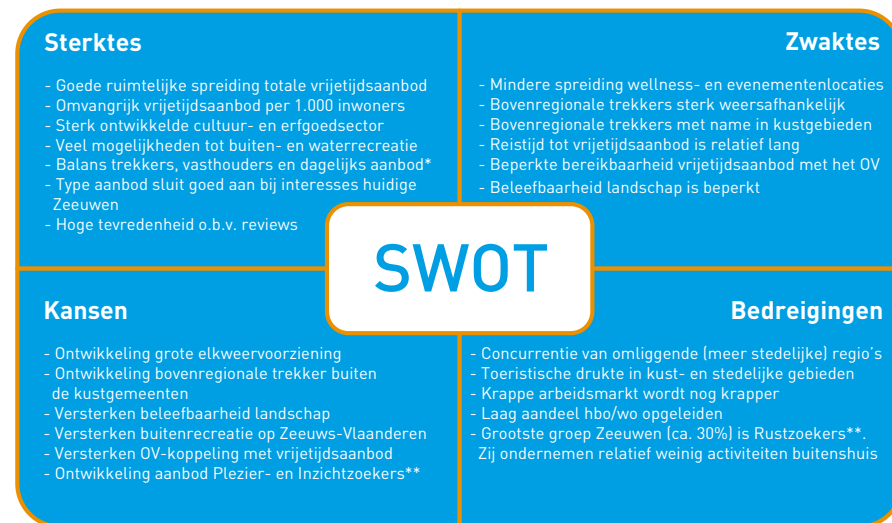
Sterktes

- Goede ruimtelijke spreiding totale vrijetijdsaanbod
- Omvangrijk vrijetijdsaanbod per 1.000 inwoners
- Sterk ontwikkelde cultuur- en erfgoedsector
- Veel mogelijkheden tot buiten- en waterrecreatie
- Balans trekkers, vasthouders en dagelijks aanbod*
- Type aanbod sluit goed aan bij interesses huidige Zeeuwen
- Hoge tevredenheid o.b.v. reviews

Zwaktes

- Mindere spreiding wellness- en evenementenlocaties
- Bovenregionale trekkers sterk weersafhankelijk
- Bovenregionale trekkers met name in kustgebieden
- Reistijd tot vrijetijdsaanbod is relatief lang
- Beperkte bereikbaarheid vrijetijdsaanbod met het OV
- Beleefbaarheid landschap is beperkt

SWOT

Kansen

- Ontwikkeling grote elkweervoorziening
- Ontwikkeling bovenregionale trekker buiten de kustgemeenten
- Versterken beleefbaarheid landschap
- Versterken buitenrecreatie op Zeeuws-Vlaanderen
- Versterken OV-koppeling met vrijetijdsaanbod
- Ontwikkeling aanbod Plezier- en Inzichtzoekers**

Bedreigingen

- Concurrentie van omliggende (meer stedelijke) regio's
- Toeristische drukte in kust- en stedelijke gebieden
- Krappe arbeidsmarkt wordt nog krapper
- Laag aandeel hbo/wo opgeleiden
- Grootste groep Zeeuwen (ca. 30%) is Rustzoekers**. Zij ondernemen relatief weinig activiteiten buitenshuis